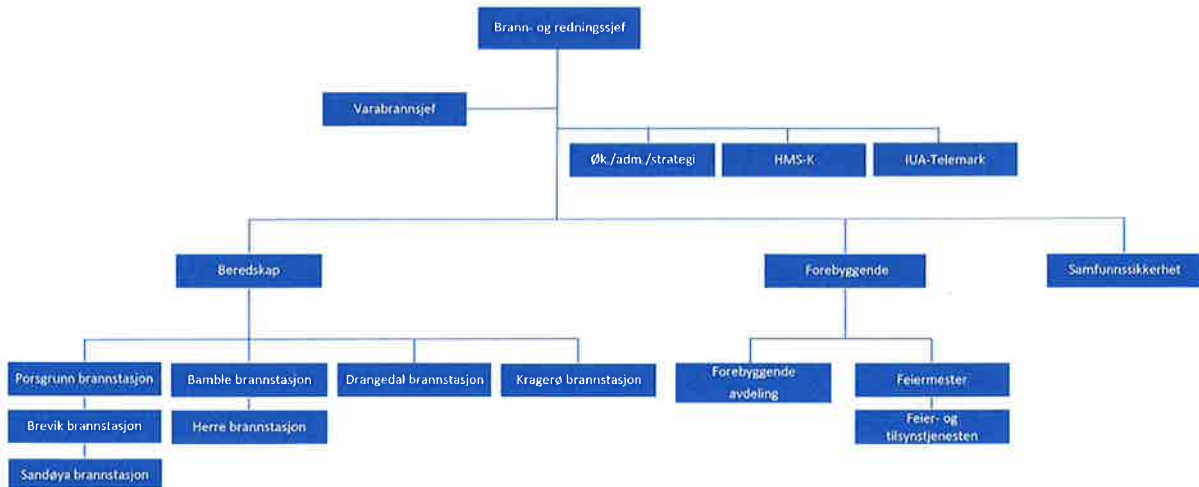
Brann- og redningssjef

Varabrannsjef

Øk./adm./strategi

HMS-K

IUA-Telemark

Beredskap

Forebyggende

Samfunnssikkerhet

Porsgrunn brannstasjon

Brevik brannstasjon

Sandøya brannstasjon

Bamble brannstasjon

Herre brannstasjon

Drangedal brannstasjon

Kragerø brannstasjon

Forebyggende avdeling

Feiermester

Feier- og tilsynstjenesten